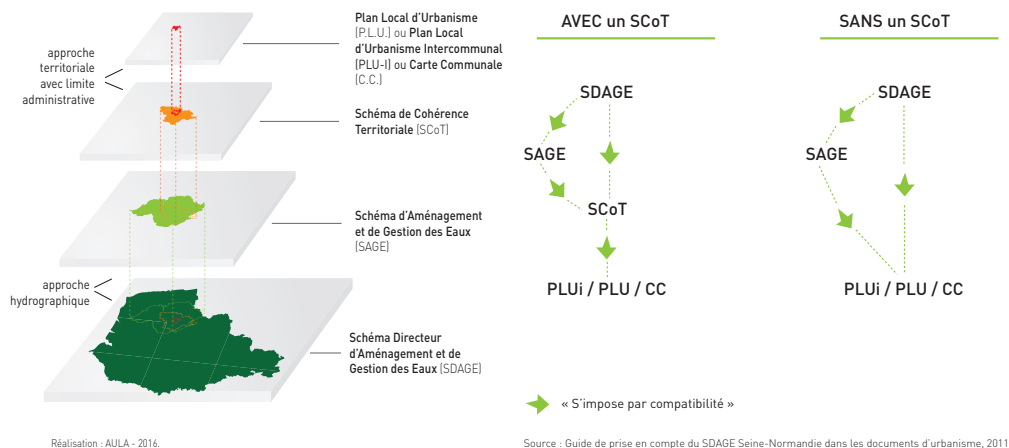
approche territoriale avec limite administrative

Plan Local d'Urbanisme (P.L.U.) ou Plan Local d'Urbanisme Intercommunal (PLU-I) ou Carte Communale (C.C.)

Schéma de Cohérence Territoriale (SCoT)

Schéma d'Aménagement et de Gestion des Eaux (SAGE)

approche hydrographique

Schéma Directeur d'Aménagement et de Gestion des Eaux (SDAGE)

AVEC un SCoT

SDAGE
SAGE
SCoT
PLUi / PLU / CC

SANS un SCoT

SDAGE
SAGE
PLUi / PLU / CC

« S'impose par compatibilité »

Réalisation : AULA - 2016.

Source : Guide de prise en compte du SDAGE Seine-Normandie dans les documents d'urbanisme, 2011